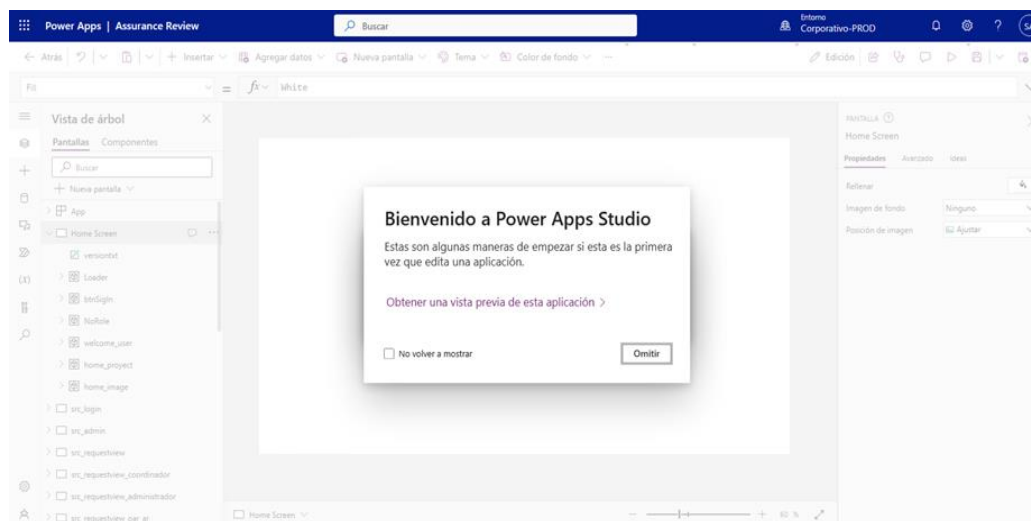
Power Apps | Assurance Review

Buscar

Entorno
Corporativo-PROD

← Atrás | Insertar | Agregar datos | Nueva pantalla | Tema | Color de fondo | ...

Edición

Fill

= $fx$ White

Vista de árbol

Pantallas Componentes

Buscar

+ Nueva pantalla

App

Home Screen

versiontxt

Loader

btnSignIn

NoRole

welcome_user

home_proyect

home_image

src_login

src_admin

src_requestview

src_requestview_coordinador

src_requestview_administrador

src_requestview_bar_ar

PANTALLA

Home Screen

Propiedades Avanzado Ideas

Rellenar

Imagen de fondo Ninguno

Posición de imagen Ajustar

Bienvenido a Power Apps Studio

Estas son algunas maneras de empezar si esta es la primera vez que edita una aplicación.

Obtener una vista previa de esta aplicación >

No volver a mostrar

Omitir

Home Screen

60 %